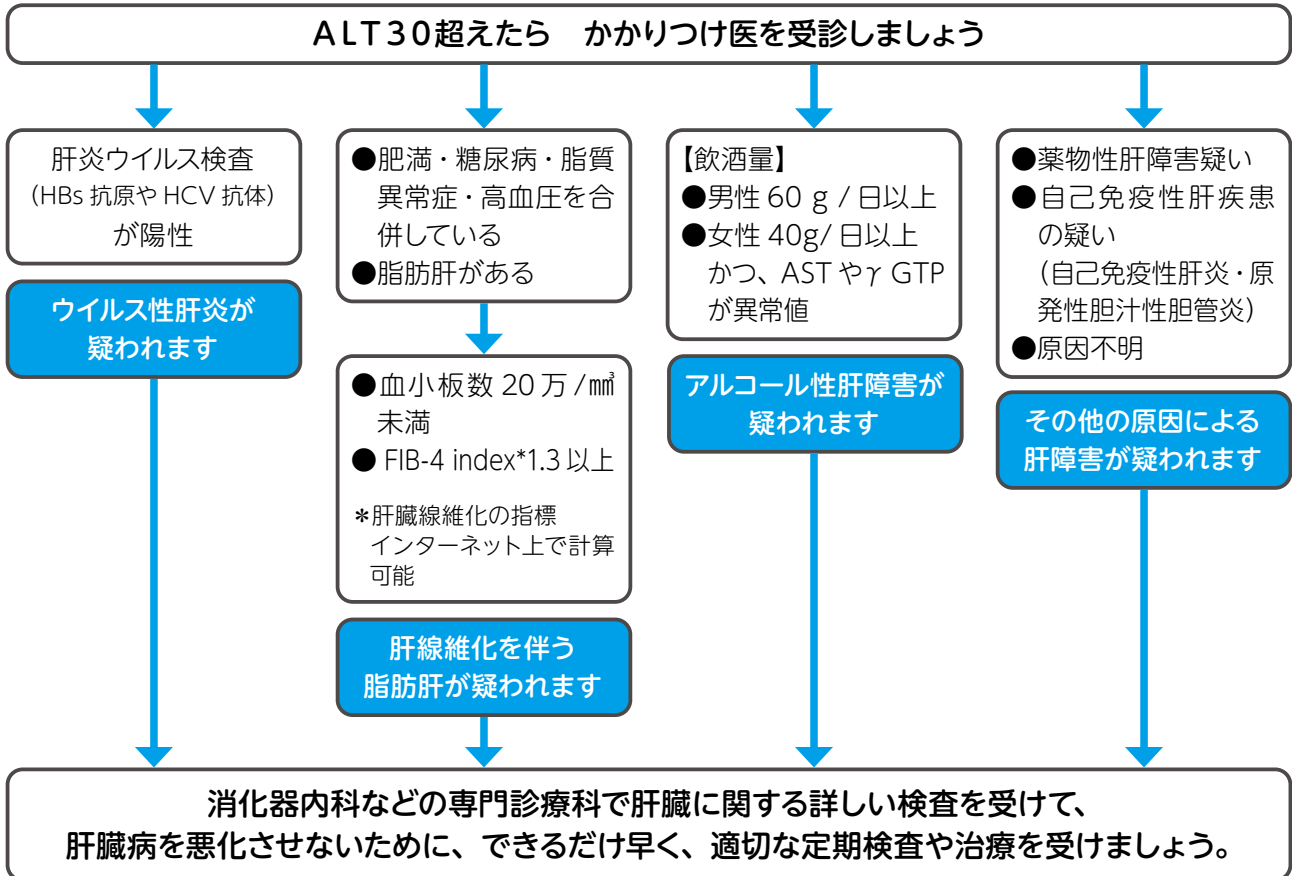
ALT30超えたら　かかりつけ医を受診しましょう

肝炎ウイルス検査
(HBs 抗原や HCV 抗体)
が陽性

ウイルス性肝炎が
疑われます

●肥満・糖尿病・脂質異常症・高血圧を合併している
●脂肪肝がある

●血小板数 20 万 /㎣未満
● FIB-4 index*1.3 以上

＊肝臓線維化の指標
インターネット上で計算可能

肝線維化を伴う
脂肪肝が疑われます

【飲酒量】
●男性 60 g / 日以上
●女性 40g/ 日以上
かつ、AST やγ GTP が異常値

アルコール性肝障害が
疑われます

●薬物性肝障害疑い
●自己免疫性肝疾患の疑い
(自己免疫性肝炎・原発性胆汁性胆管炎)
●原因不明

その他の原因による
肝障害が疑われます

消化器内科などの専門診療科で肝臓に関する詳しい検査を受けて、
肝臓病を悪化させないために、できるだけ早く、適切な定期検査や治療を受けましょう。